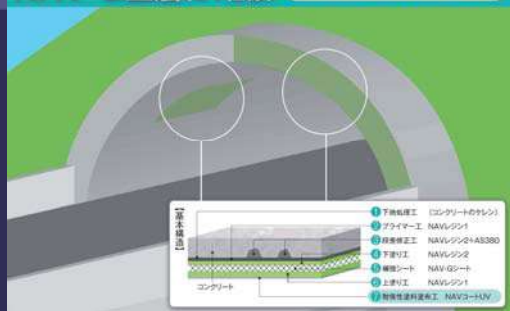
【基本構造】

1 下地処理工　（コンクリートのケレン）
2 プライマー工　NAVレジン1
3 段差修正工　NAVレジン2+AS380
4 下塗り工　NAVレジン2
5 補強シート　NAV-Gシート
6 上塗り工　NAVレジン1
7 耐候性塗料塗布工　NAVコートUV

コンクリート